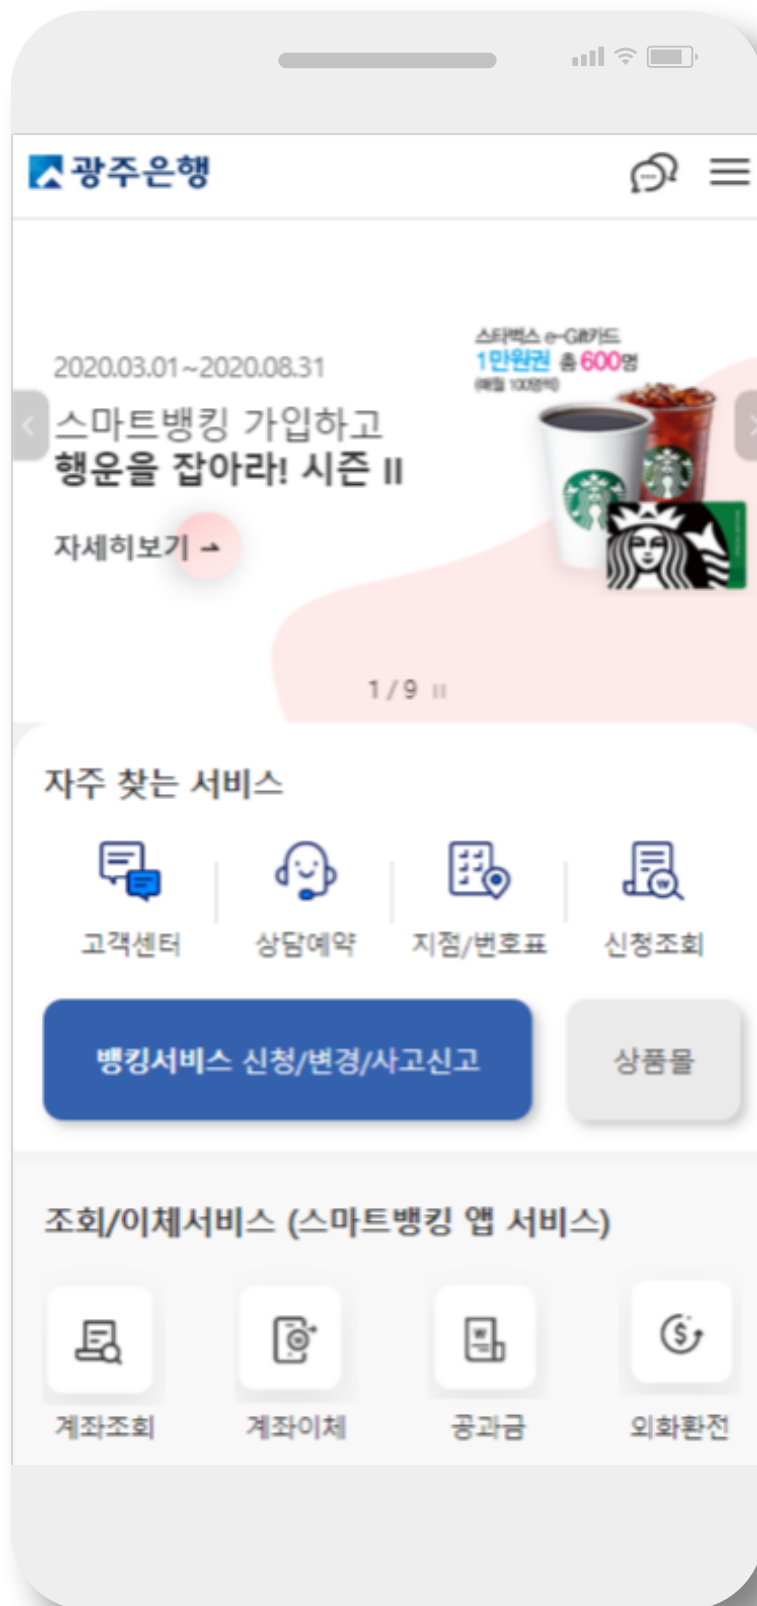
광주은행

2020.03.01~2020.08.31
스마트뱅킹 가입하고
행운을 잡아라! 시즌 II

자세히보기

스타벅스 e-Gift카드
1만원권 총 600명
(매월 100명씩)

1 / 9

자주 찾는 서비스

고객센터
상담예약
지점/번호표
신청조회

뱅킹서비스 신청/변경/사고신고
상품몰

조회/이체서비스 (스마트뱅킹 앱 서비스)

계좌조회
계좌이체
공과금
외화환전